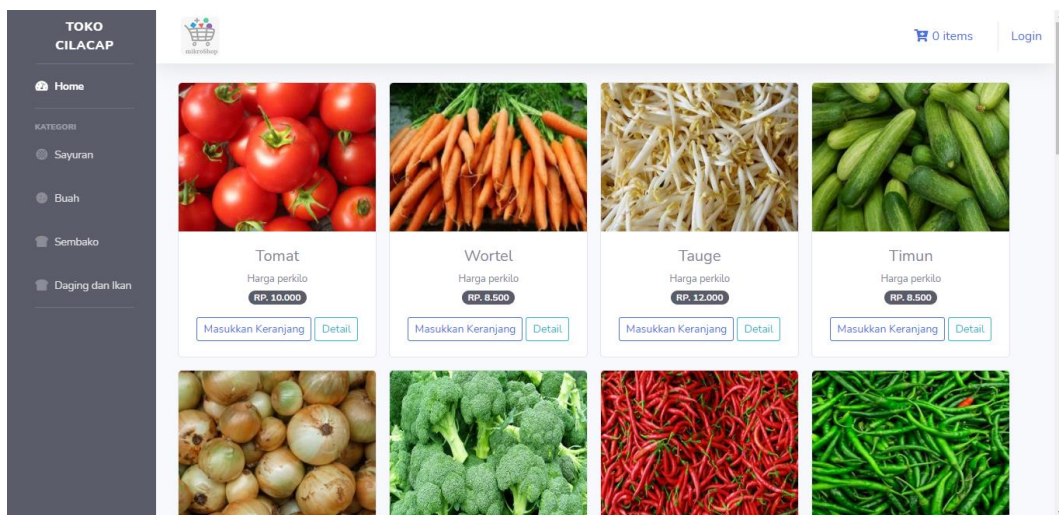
TOKO CILACAP

Home

KATEGORI

Sayuran

Buah

Sembako

Daging dan Ikan

mikroshop

0 items

Login

Tomat
Harga perkilo
RP. 10.000
Masukkan Keranjang
Detail

Wortel
Harga perkilo
RP. 8.500
Masukkan Keranjang
Detail

Tauge
Harga perkilo
RP. 12.000
Masukkan Keranjang
Detail

Timun
Harga perkilo
RP. 8.500
Masukkan Keranjang
Detail